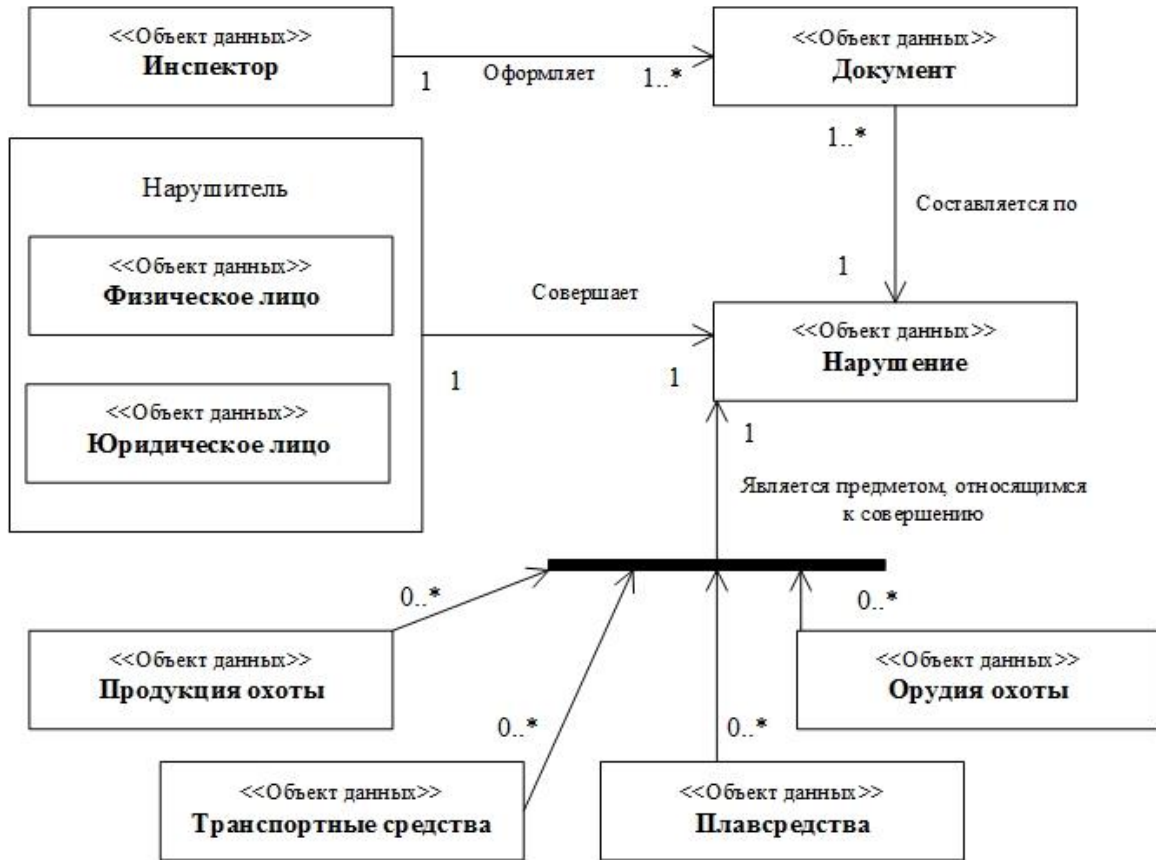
<<Объект данных>>
Инспектор

1

Оформляет

1..*

<<Объект данных>>
Документ

1..*

Составляется по

Нарушитель

<<Объект данных>>
Физическое лицо

<<Объект данных>>
Юридическое лицо

Совершает

1

1

1

<<Объект данных>>
Нарушение

1

Является предметом, относящимся к совершению

0..*

0..*

<<Объект данных>>
Продукция охоты

<<Объект данных>>
Орудия охоты

0..*

0..*

<<Объект данных>>
Транспортные средства

<<Объект данных>>
Плавсредства